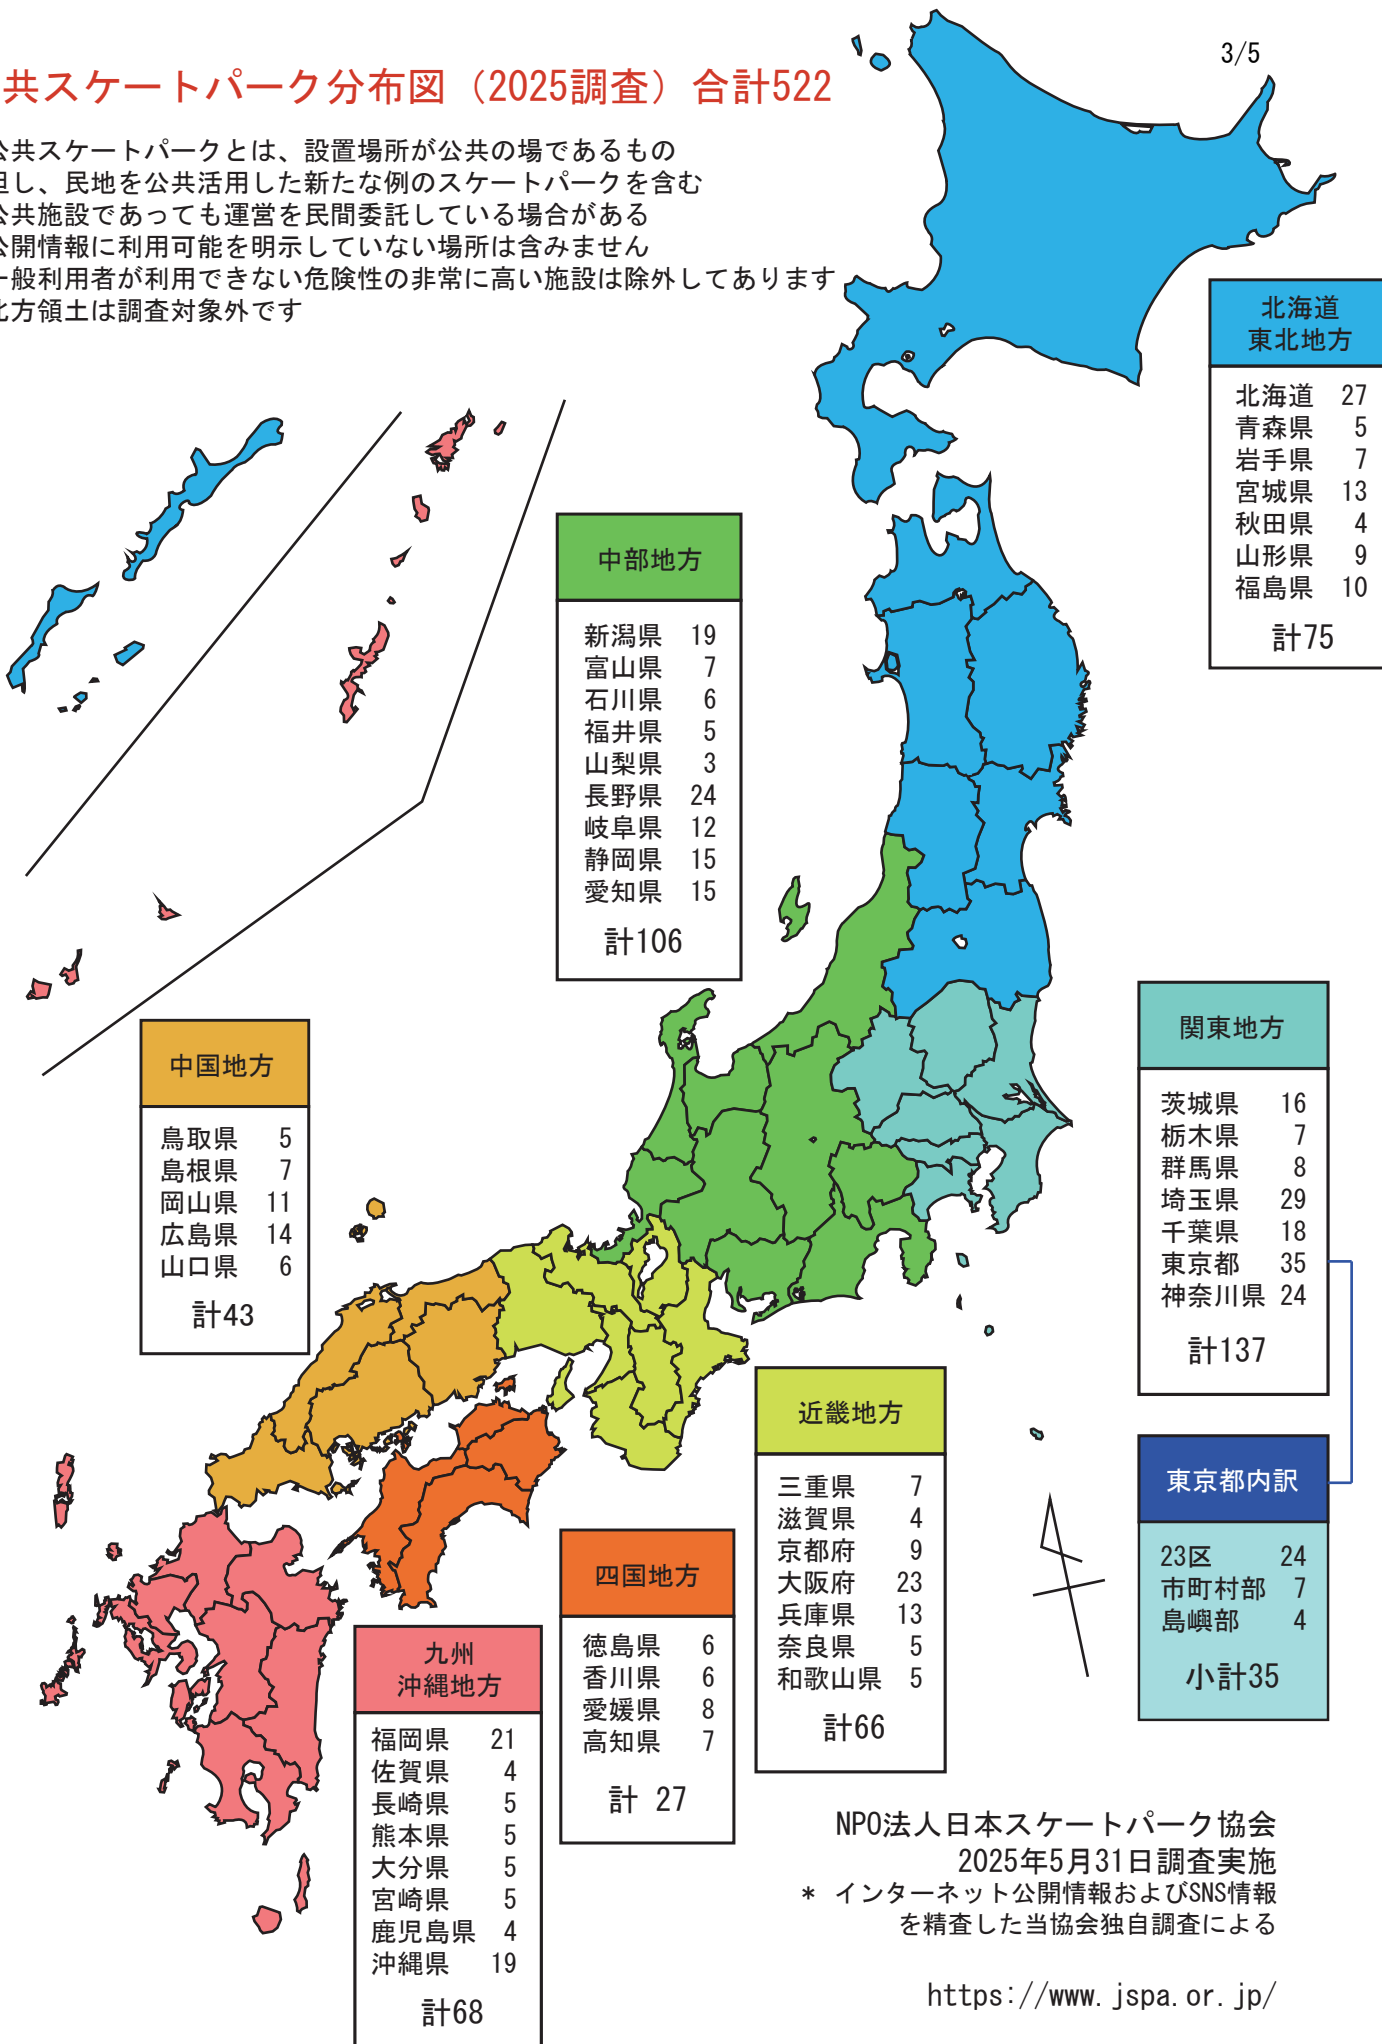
共スケートパーク分布図（2025調査）合計522

3/5

公共スケートパークとは、設置場所が公共の場であるもの
旦し、民地を公共活用した新たな例のスケートパークを含む
公共施設であっても運営を民間委託している場合がある
公開情報に利用可能を明示していない場所は含みません
一般利用者が利用できない危険性の非常に高い施設は除外してあります
北方領土は調査対象外です

北海道
東北地方

| | |
|---|---|
| 北海道 | 27 |
| 青森県 | 5 |
| 岩手県 | 7 |
| 宮城県 | 13 |
| 秋田県 | 4 |
| 山形県 | 9 |
| 福島県 | 10 |

計75

中部地方

| | |
|---|---|
| 新潟県 | 19 |
| 富山県 | 7 |
| 石川県 | 6 |
| 福井県 | 5 |
| 山梨県 | 3 |
| 長野県 | 24 |
| 岐阜県 | 12 |
| 静岡県 | 15 |
| 愛知県 | 15 |

計106

関東地方

| | |
|---|---|
| 茨城県 | 16 |
| 栃木県 | 7 |
| 群馬県 | 8 |
| 埼玉県 | 29 |
| 千葉県 | 18 |
| 東京都 | 35 |
| 神奈川県 | 24 |

計137

中国地方

| | |
|---|---|
| 鳥取県 | 5 |
| 島根県 | 7 |
| 岡山県 | 11 |
| 広島県 | 14 |
| 山口県 | 6 |

計43

近畿地方

| | |
|---|---|
| 三重県 | 7 |
| 滋賀県 | 4 |
| 京都府 | 9 |
| 大阪府 | 23 |
| 兵庫県 | 13 |
| 奈良県 | 5 |
| 和歌山県 | 5 |

計66

東京都内訳

| | |
|---|---|
| 23区 | 24 |
| 市町村部 | 7 |
| 島嶼部 | 4 |

小計35

四国地方

| | |
|---|---|
| 徳島県 | 6 |
| 香川県 | 6 |
| 愛媛県 | 8 |
| 高知県 | 7 |

計 27

九州
沖縄地方

| | |
|---|---|
| 福岡県 | 21 |
| 佐賀県 | 4 |
| 長崎県 | 5 |
| 熊本県 | 5 |
| 大分県 | 5 |
| 宮崎県 | 5 |
| 鹿児島県 | 4 |
| 沖縄県 | 19 |

計68

NPO法人日本スケートパーク協会
2025年5月31日調査実施
＊ インターネット公開情報およびSNS情報を精査した当協会独自調査による

https://www.jspa.or.jp/